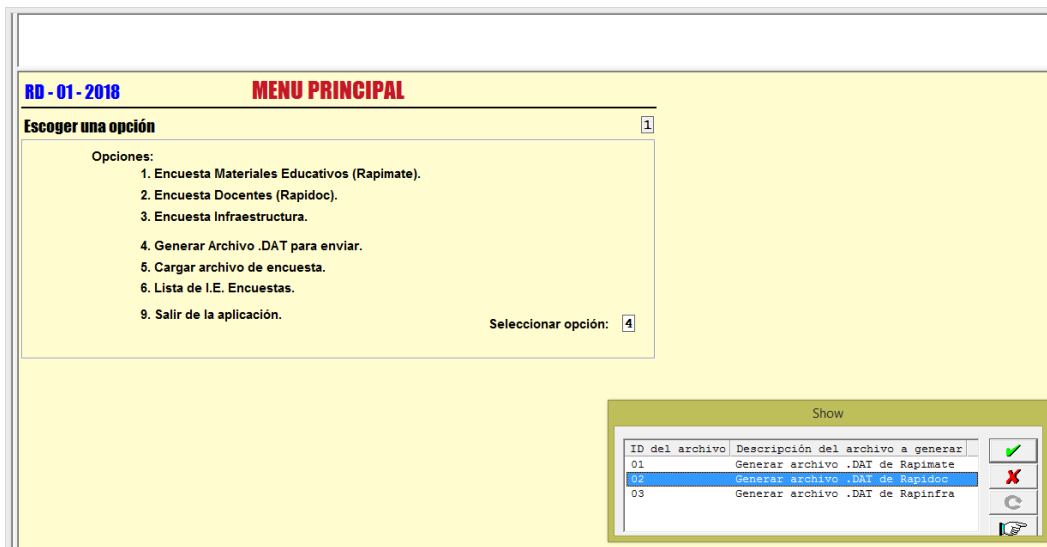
RD - 01 - 2018

MENU PRINCIPAL

Escoger una opción

1

Opciones:

1. Encuesta Materiales Educativos (Rapimate).

2. Encuesta Docentes (Rapidoc).

3. Encuesta Infraestructura.

4. Generar Archivo .DAT para enviar.

5. Cargar archivo de encuesta.

6. Lista de I.E. Encuestas.

9. Salir de la aplicación.

Seleccionar opción: 4

Show

| ID del archivo | Descripción del archivo a generar |
|---|---|
| 01 | Generar archivo .DAT de Rapimate |
| 02 | Generar archivo .DAT de Rapidoc |
| 03 | Generar archivo .DAT de Rapinfra |